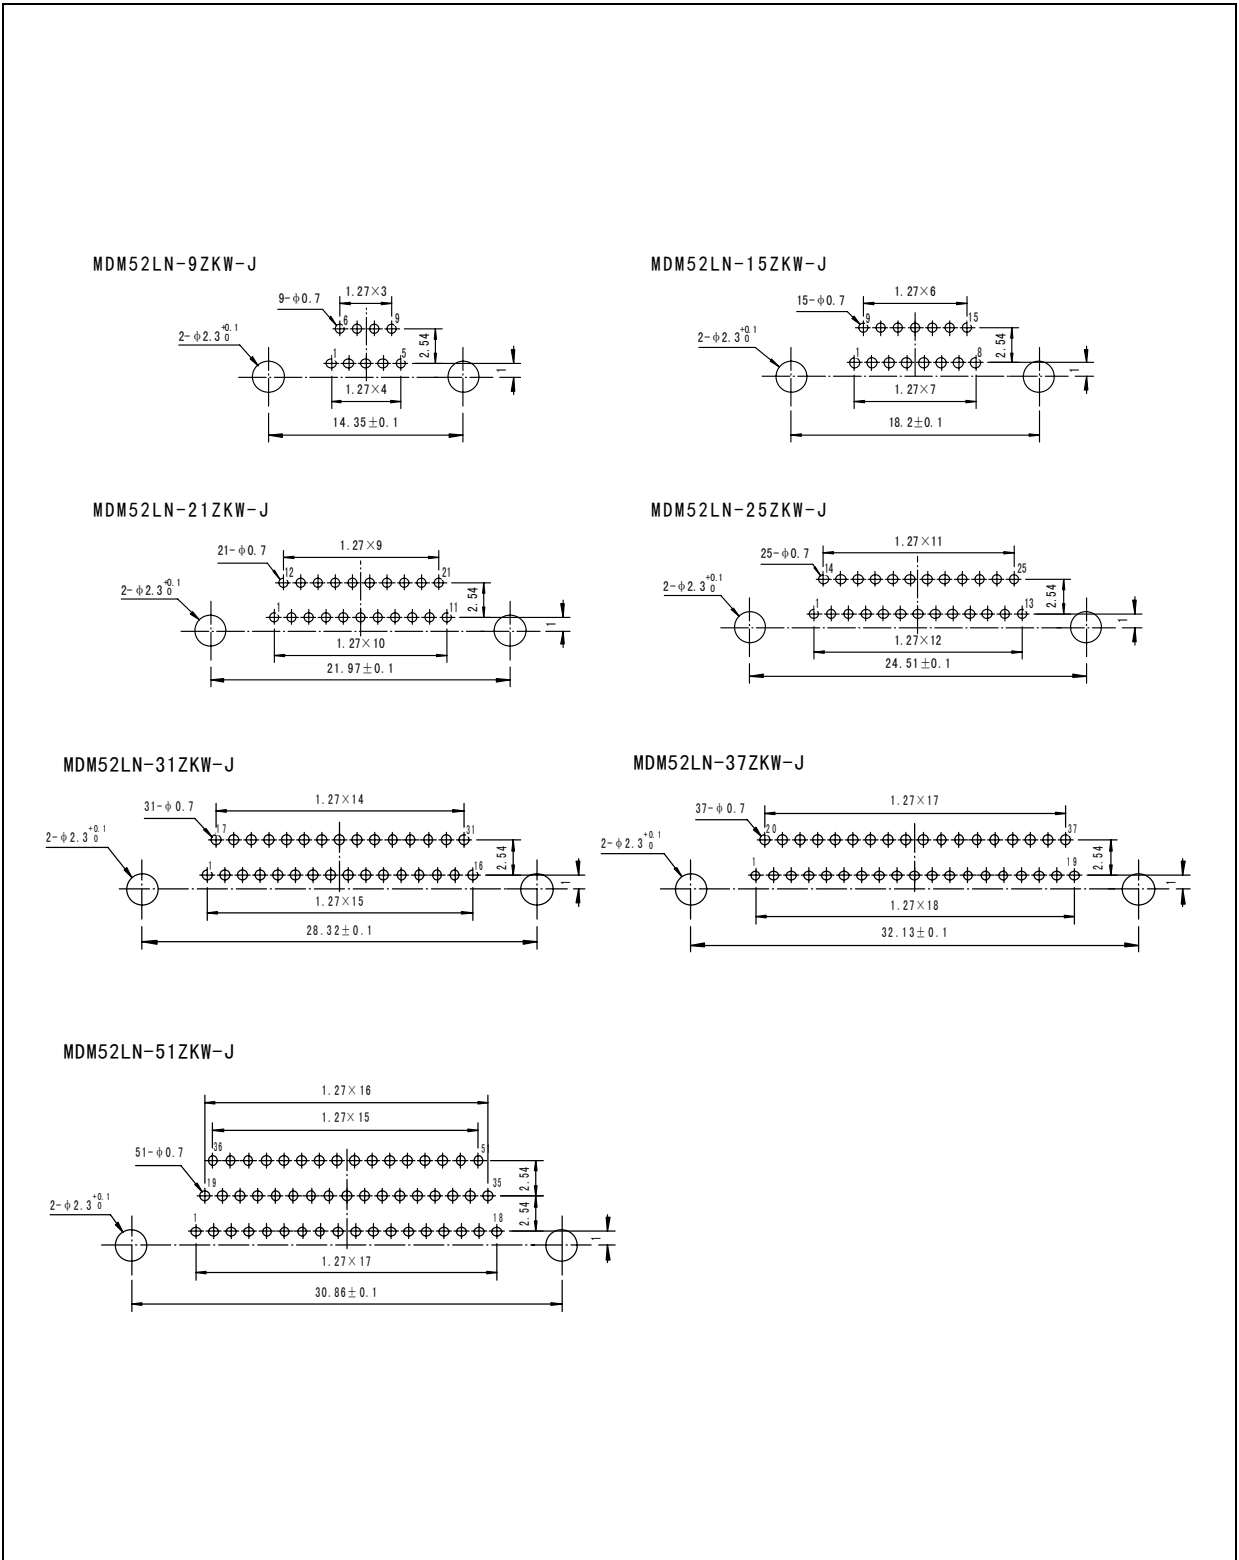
MDM52LN-9ZKW-J

9-$\phi$0.7
1.27×3
6
9
2-$\phi$2.3$^{+0.1}_{0}$
1
5
2.54
1
1.27×4
14.35±0.1

MDM52LN-15ZKW-J

15-$\phi$0.7
1.27×6
9
15
2-$\phi$2.3$^{+0.1}_{0}$
1
8
2.54
1
1.27×7
18.2±0.1

MDM52LN-21ZKW-J

21-$\phi$0.7
1.27×9
12
21
2-$\phi$2.3$^{+0.1}_{0}$
1
11
2.54
1
1.27×10
21.97±0.1

MDM52LN-25ZKW-J

25-$\phi$0.7
1.27×11
14
25
2-$\phi$2.3$^{+0.1}_{0}$
1
13
2.54
1
1.27×12
24.51±0.1

MDM52LN-31ZKW-J

31-$\phi$0.7
1.27×14
17
31
2-$\phi$2.3$^{+0.1}_{0}$
1
16
2.54
1
1.27×15
28.32±0.1

MDM52LN-37ZKW-J

37-$\phi$0.7
1.27×17
20
37
2-$\phi$2.3$^{+0.1}_{0}$
1
19
2.54
1
1.27×18
32.13±0.1

MDM52LN-51ZKW-J

1.27×16
1.27×15
36
5
51-$\phi$0.7
19
35
2.54
2-$\phi$2.3$^{+0.1}_{0}$
1
18
2.54
1
1.27×17
30.86±0.1